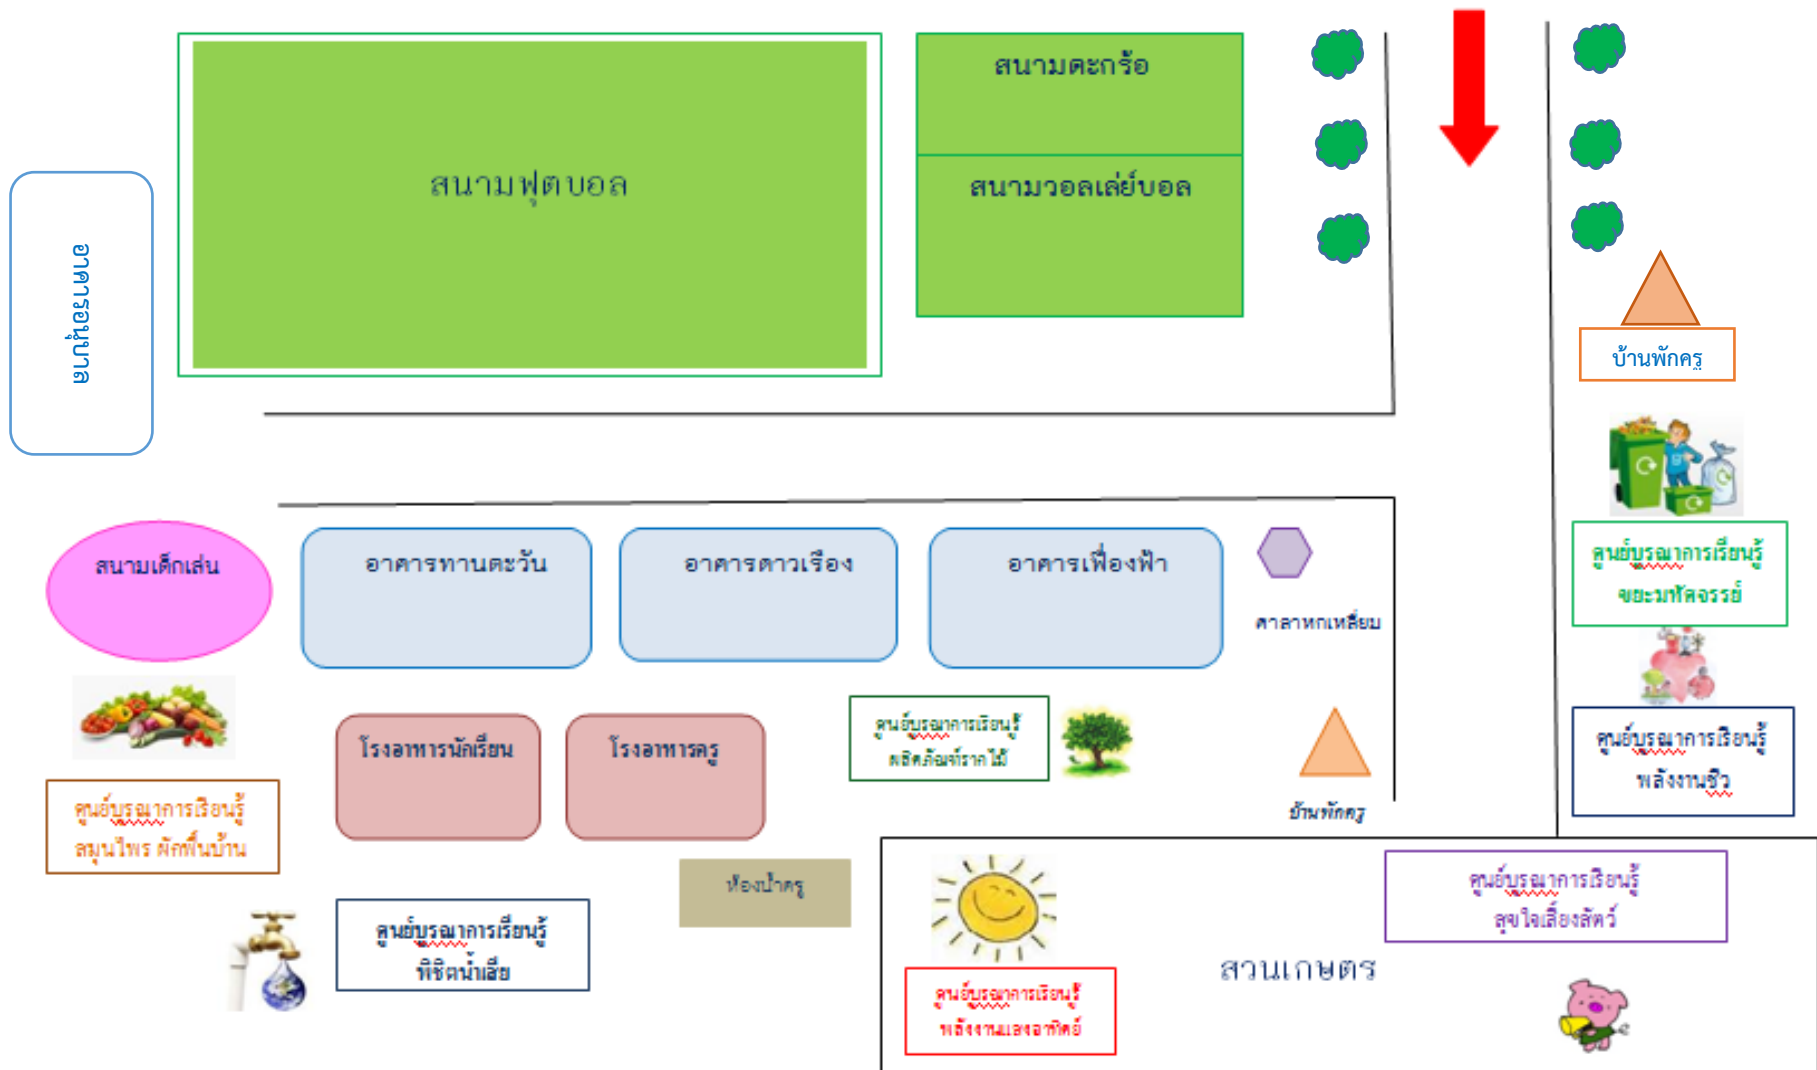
สนามฟุตบอล

สนามตะกร้อ

สนามวอลเล่ย์บอล

ขนาดห้องเรียน

บ้านพักครู

ศูนย์บูรณาการเรียนรู้ ขยะมหัศจรรย์

สนามเด็กเล่น

อาคารทานตะวัน

อาคารดาวเรือง

อาคารเฟื่องฟ้า

ศาลาหกเหลี่ยม

ศูนย์บูรณาการเรียนรู้ พลังงานชีวะ

โรงอาหารนักเรียน

โรงอาหารครู

ศูนย์บูรณาการเรียนรู้ ผลิตภัณฑ์จากไม้

บ้านพักครู

ศูนย์บูรณาการเรียนรู้ สมุนไพร ผักพื้นบ้าน

ห้องน้ำครู

ศูนย์บูรณาการเรียนรู้ พิชิตน้ำเสีย

ศูนย์บูรณาการเรียนรู้ สุขใจเลี้ยงสัตว์

สวนเกษตร

ศูนย์บูรณาการเรียนรู้ พลังงานแสงอาทิตย์